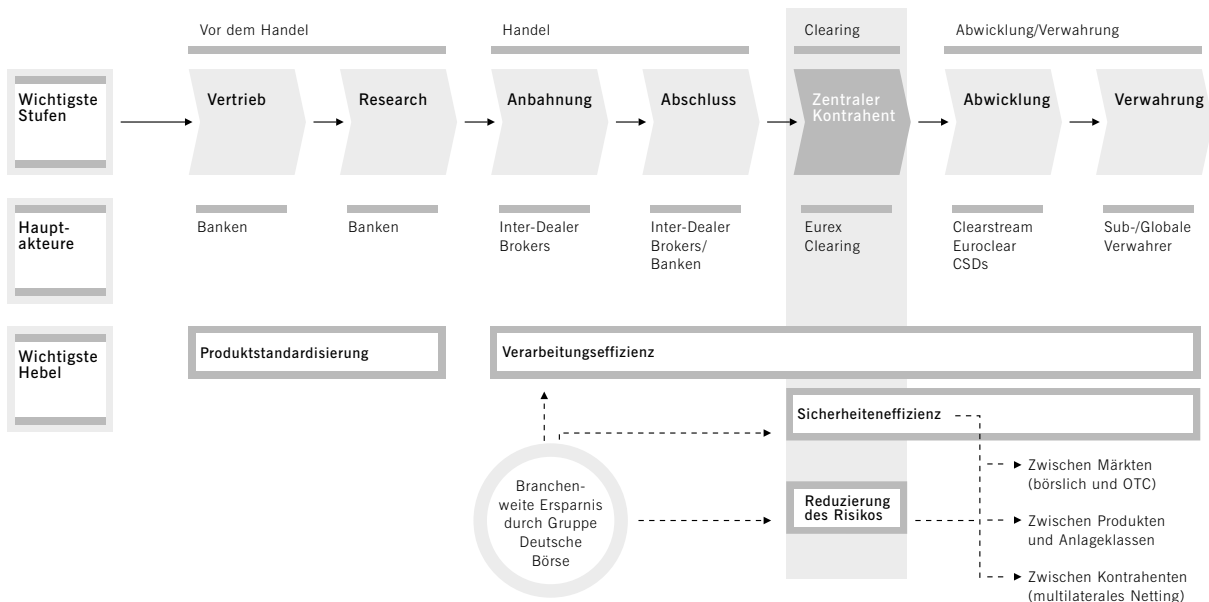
Vor dem Handel

Handel

Clearing

Abwicklung/Verwahrung

Wichtigste Stufen

Vertrieb

Research

Anbahnung

Abschluss

Zentraler Kontrahent

Abwicklung

Verwahrung

Hauptakteure

Banken

Banken

Inter-Dealer Brokers

Inter-Dealer Brokers/ Banken

Eurex Clearing

Clearstream Euroclear CSDs

Sub-/Globale Verwahrer

Wichtigste Hebel

Produktstandardisierung

Verarbeitungseffizienz

Sicherheiteneffizienz

Reduzierung des Risikos

Branchenweite Ersparnis durch Gruppe Deutsche Börse

Zwischen Märkten (börslich und OTC)

Zwischen Produkten und Anlageklassen

Zwischen Kontrahenten (multilaterales Netting)